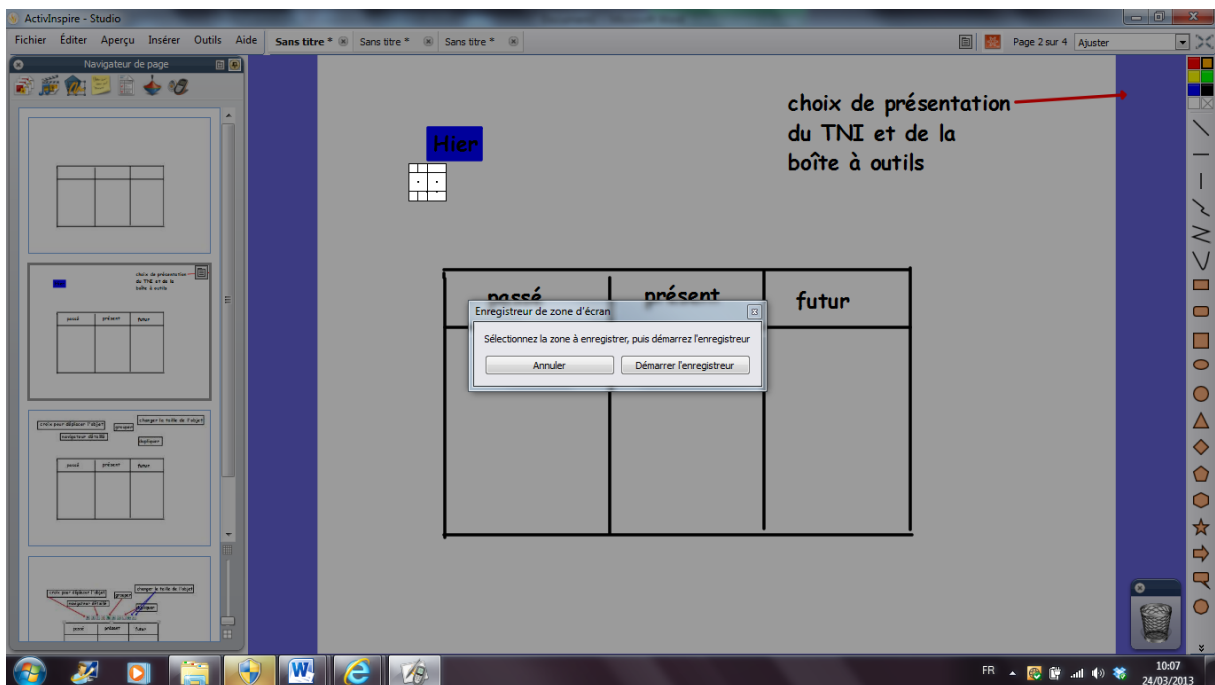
ActivInspire - Studio

Fichier Éditer Aperçu Insérer Outils Aide

Sans titre * Sans titre * Sans titre *

Page 2 sur 4 Ajuster

Navigateur de page

choix de présentation du TNI et de la boîte à outils

passé présent futur

choix pour déplacer l'objet changer la taille de l'objet grouper naviguer détaillé dupliquer

passé présent futur

choix pour déplacer l'objet changer la taille de l'objet grouper naviguer détaillé dupliquer

passé présent futur

Hier

choix de présentation du TNI et de la boîte à outils

passé présent futur

Enregistreur de zone d'écran

Sélectionnez la zone à enregistrer, puis démarrez l'enregistreur

Annuler Démarrer l'enregistreur

FR 10:07 24/03/2013